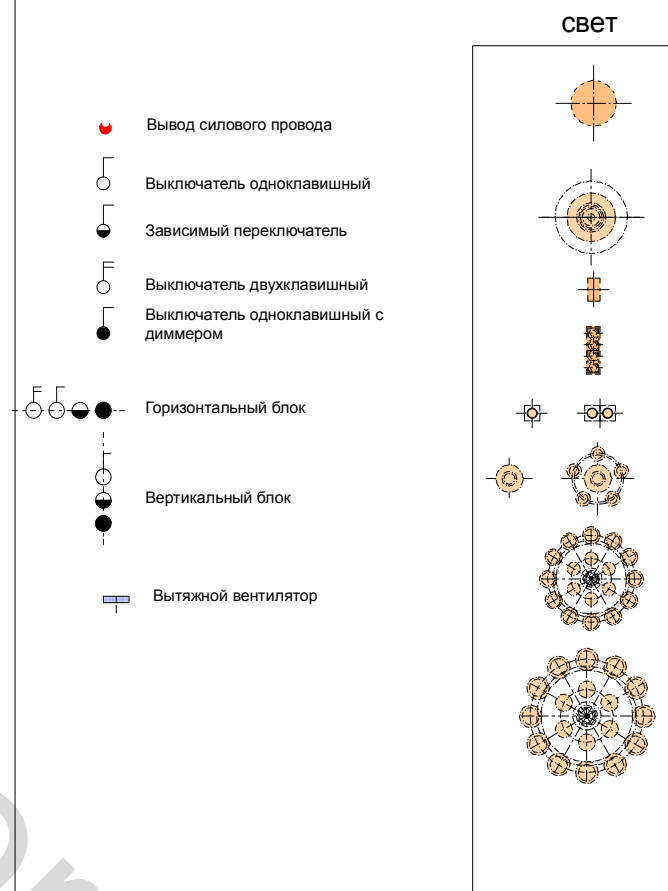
свет

Вывод силового провода

Выключатель одноклавишный

Зависимый переключатель

Выключатель двухклавишный

Выключатель одноклавишный с диммером

Горизонтальный блок

Вертикальный блок

Вытяжной вентилятор